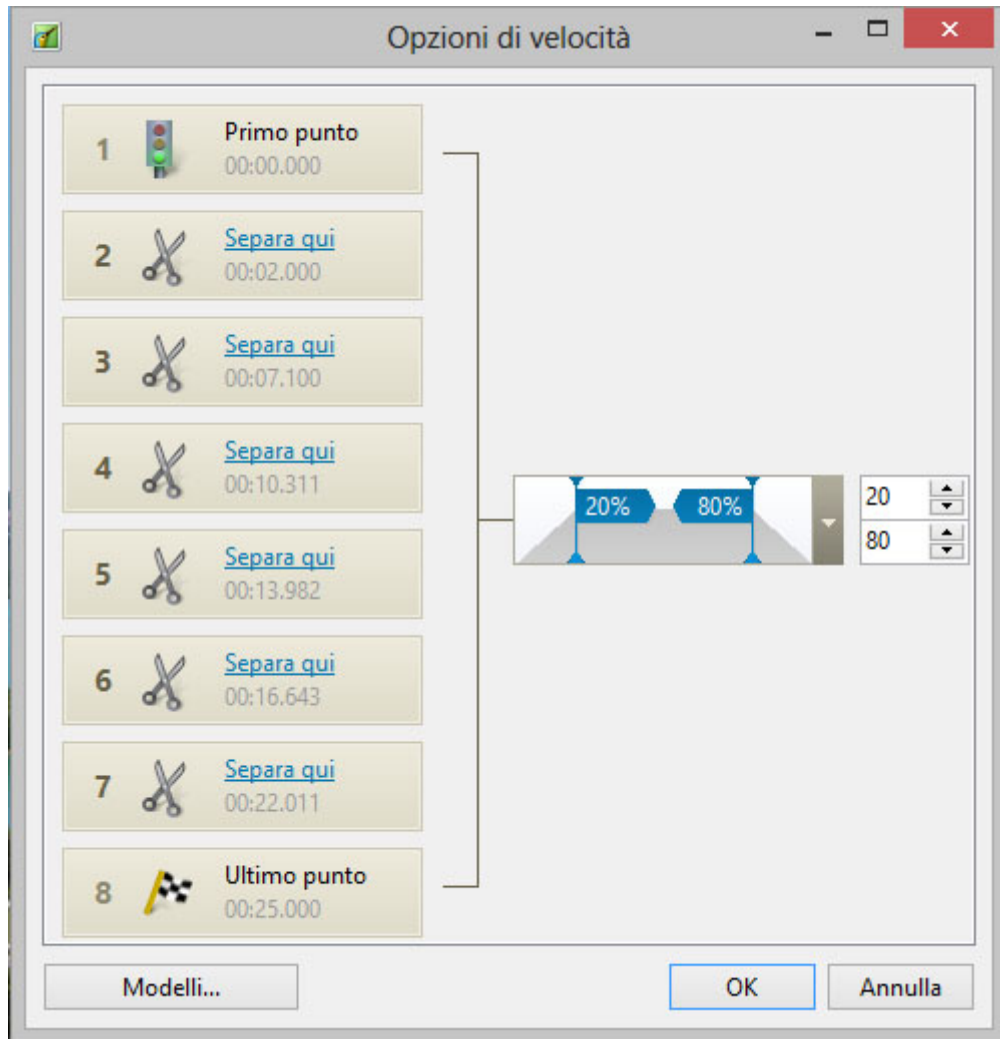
Opzioni di velocità

1 Primo punto
00:00.000

2 Separa qui
00:02.000

3 Separa qui
00:07.100

4 Separa qui
00:10.311

5 Separa qui
00:13.982

6 Separa qui
00:16.643

7 Separa qui
00:22.011

8 Ultimo punto
00:25.000

20% 80%

20
80

Modelli...

OK

Annulla